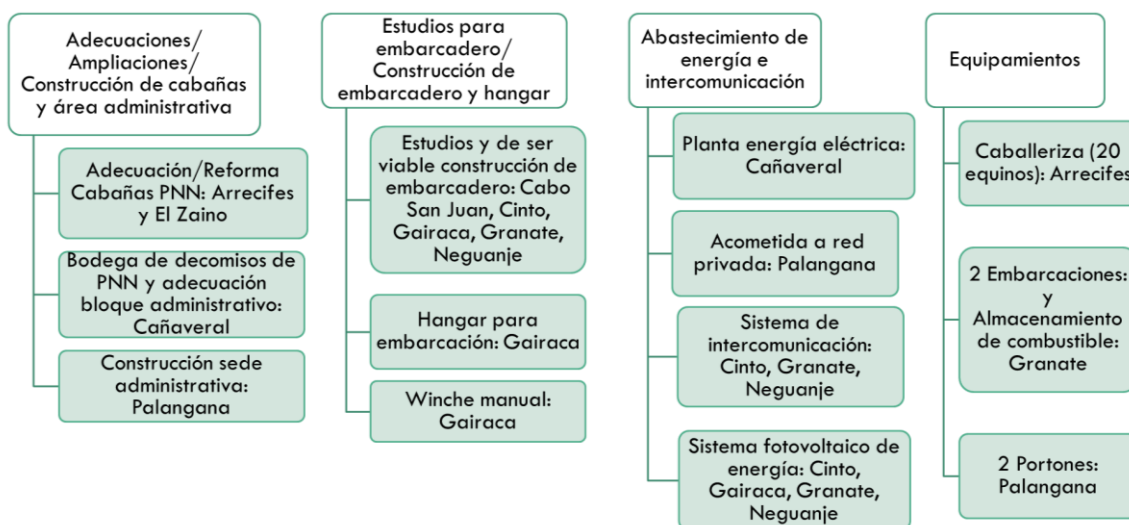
Adecuaciones/ Ampliaciones/ Construcción de cabañas y área administrativa

Adecuación/Reforma Cabañas PNN: Arrecifes y El Zaino

Bodega de decomisos de PNN y adecuación bloque administrativo: Cañaveral

Construcción sede administrativa: Palangana

Estudios para embarcadero/ Construcción de embarcadero y hangar

Estudios y de ser viable construcción de embarcadero: Cabo San Juan, Cinto, Gairaca, Granate, Neguanje

Hangar para embarcación: Gairaca

Winche manual: Gairaca

Abastecimiento de energía e intercomunicación

Planta energía eléctrica: Cañaveral

Acometida a red privada: Palangana

Sistema de intercomunicación: Cinto, Granate, Neguanje

Sistema fotovoltaico de energía: Cinto, Gairaca, Granate, Neguanje

Equipamientos

Caballeriza (20 equinos): Arrecifes

2 Embarcaciones: y Almacenamiento de combustible: Granate

2 Portones: Palangana